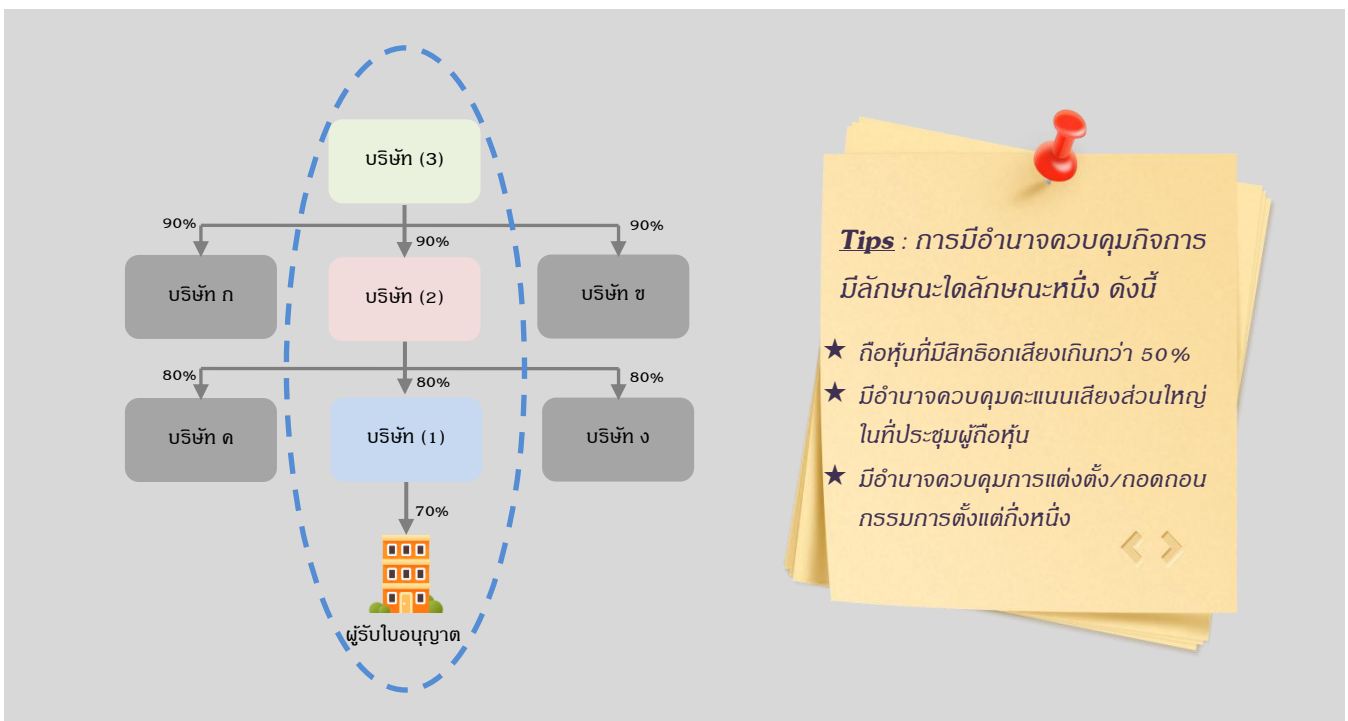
บริษัท (3)

90%

90%

90%

บริษัท ก

บริษัท (2)

บริษัท ข

80%

80%

80%

บริษัท ค

บริษัท (1)

บริษัท ง

70%

ผู้รับใบอนุญาต

Tips : การมีอำนาจควบคุมกิจการมีลักษณะใดลักษณะหนึ่ง ดังนี้

★ ถือหุ้นที่มีสิทธิออกเสียงเกินกว่า 50%

★ มีอำนาจควบคุมคะแนนเสียงส่วนใหญ่ในที่ประชุมผู้ถือหุ้น

★ มีอำนาจควบคุมการแต่งตั้ง/ถอดถอนกรรมการตั้งแต่กึ่งหนึ่ง